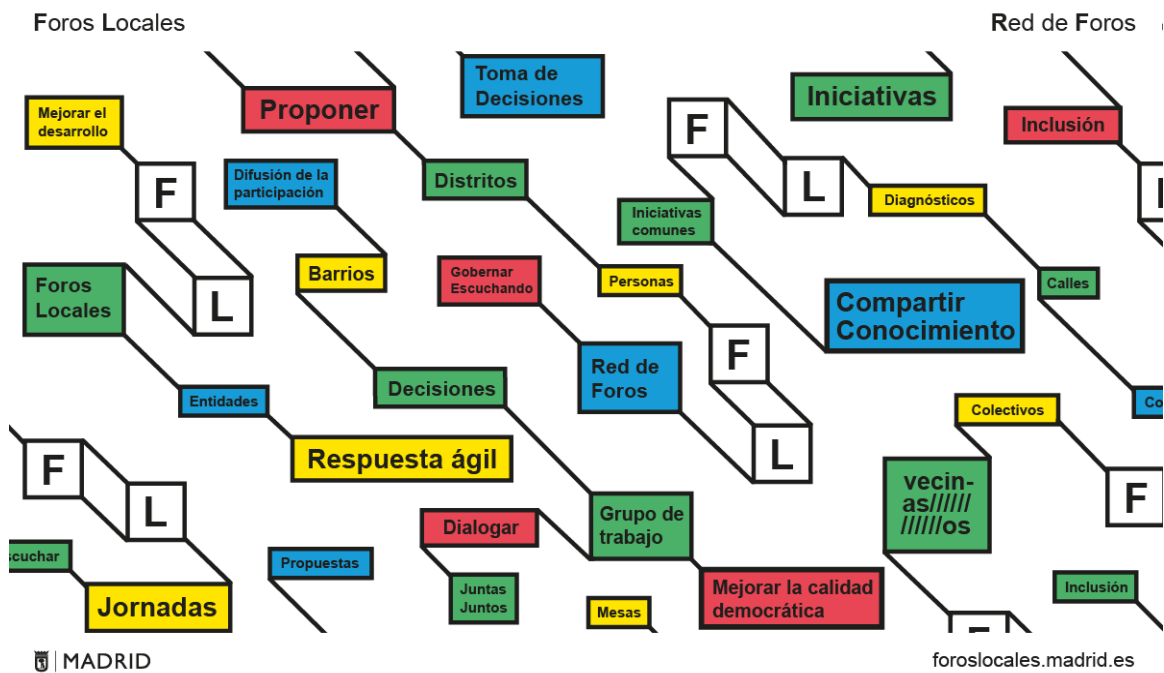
Foros Locales

Red de Foros

Mejorar el desarrollo

Proponer

Toma de Decisiones

Iniciativas

Inclusión

F

L

Difusión de la participación

Distritos

F

L

Diagnósticos

Iniciativas comunes

Foros Locales

Barrios

Gobernar Escuchando

Personas

Calles

Compartir Conocimiento

Entidades

Decisiones

Red de Foros

F

L

Colectivos

Respuesta ágil

F

L

Grupo de trabajo

vecin-as////// //////os

F

Dialogar

scuchar

Propuestas

Juntas Juntos

Mejorar la calidad democrática

Inclusión

Jornadas

Mesas

MADRID

foroslocales.madrid.es